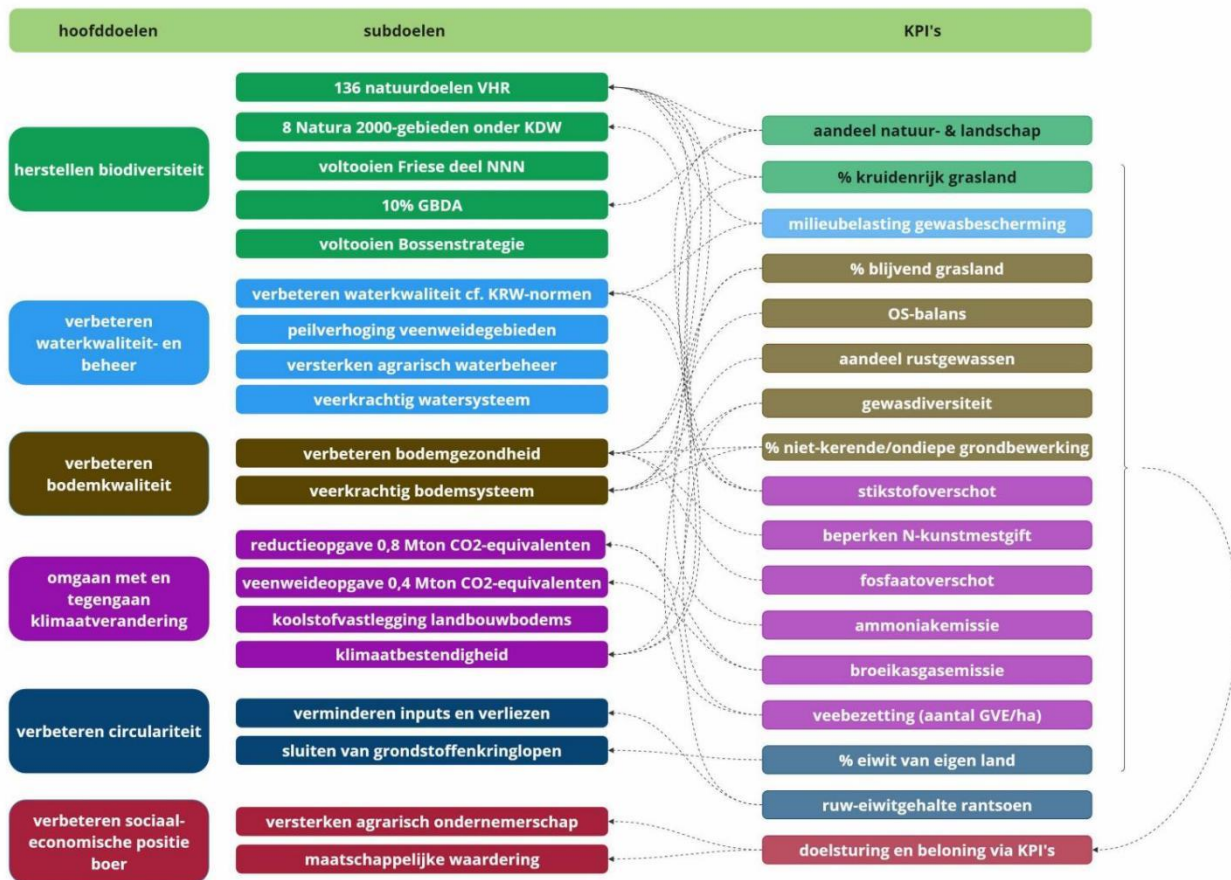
hoofddoelen

subdoelen

KPI's

herstellen biodiversiteit

136 natuurdoelen VHR

8 Natura 2000-gebieden onder KDW

voltooien Friese deel NNN

10% GBDA

voltooien Bossenstrategie

verbeteren waterkwaliteit- en beheer

verbeteren waterkwaliteit cf. KRW-normen

peilverhoging veenweidegebieden

versterken agrarisch waterbeheer

veerkrachtig watersysteem

verbeteren bodemkwaliteit

verbeteren bodemgezondheid

veerkrachtig bodemsysteem

omgaan met en tegengaan klimaatverandering

reductieopgave 0,8 Mton CO2-equivalenten

veenweideopgave 0,4 Mton CO2-equivalenten

koolstofvastlegging landbouwbodems

klimaatbestendigheid

verbeteren circulariteit

verminderen inputs en verliezen

sluiten van grondstoffenkringlopen

verbeteren sociaal-economische positie boer

versterken agrarisch ondernemerschap

maatschappelijke waardering

aandeel natuur- & landschap

% kruidenrijk grasland

milieubelasting gewasbescherming

% blijvend grasland

OS-balans

aandeel rustgewassen

gewasdiversiteit

% niet-kerende/ondiepe grondbewerking

stikstofoverschot

beperken N-kunstmestgift

fosfaatoverschot

ammoniakemissie

broeikasgasemissie

veebezetting (aantal GVE/ha)

% eiwit van eigen land

ruw-eiwitgehalte rantsoen

doelsturing en beloning via KPI's